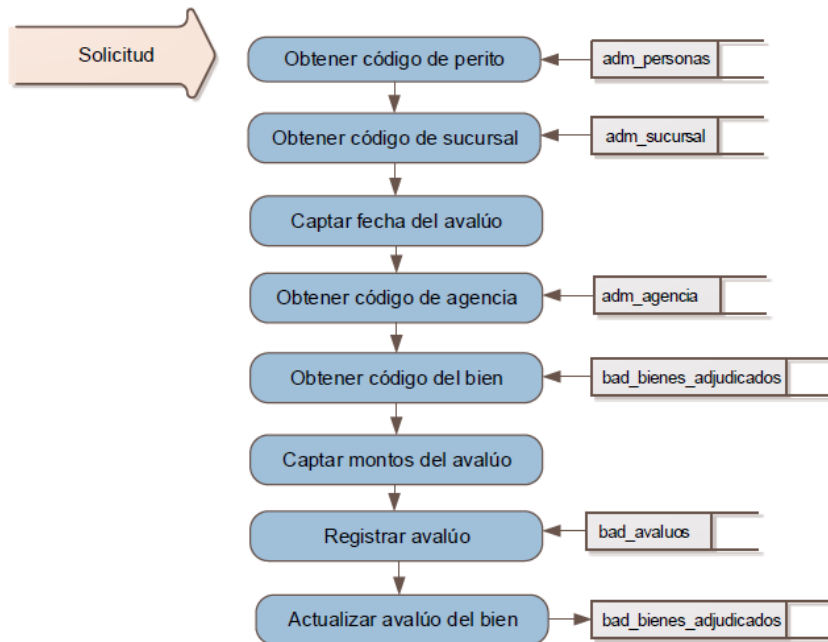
Solicitud

Obtener código de perito

adm_personas

Obtener código de sucursal

adm_sucursal

Captar fecha del avalúo

Obtener código de agencia

adm_agencia

Obtener código del bien

bad_bienes_adjudicados

Captar montos del avalúo

Registrar avalúo

bad_avaluos

Actualizar avalúo del bien

bad_bienes_adjudicados